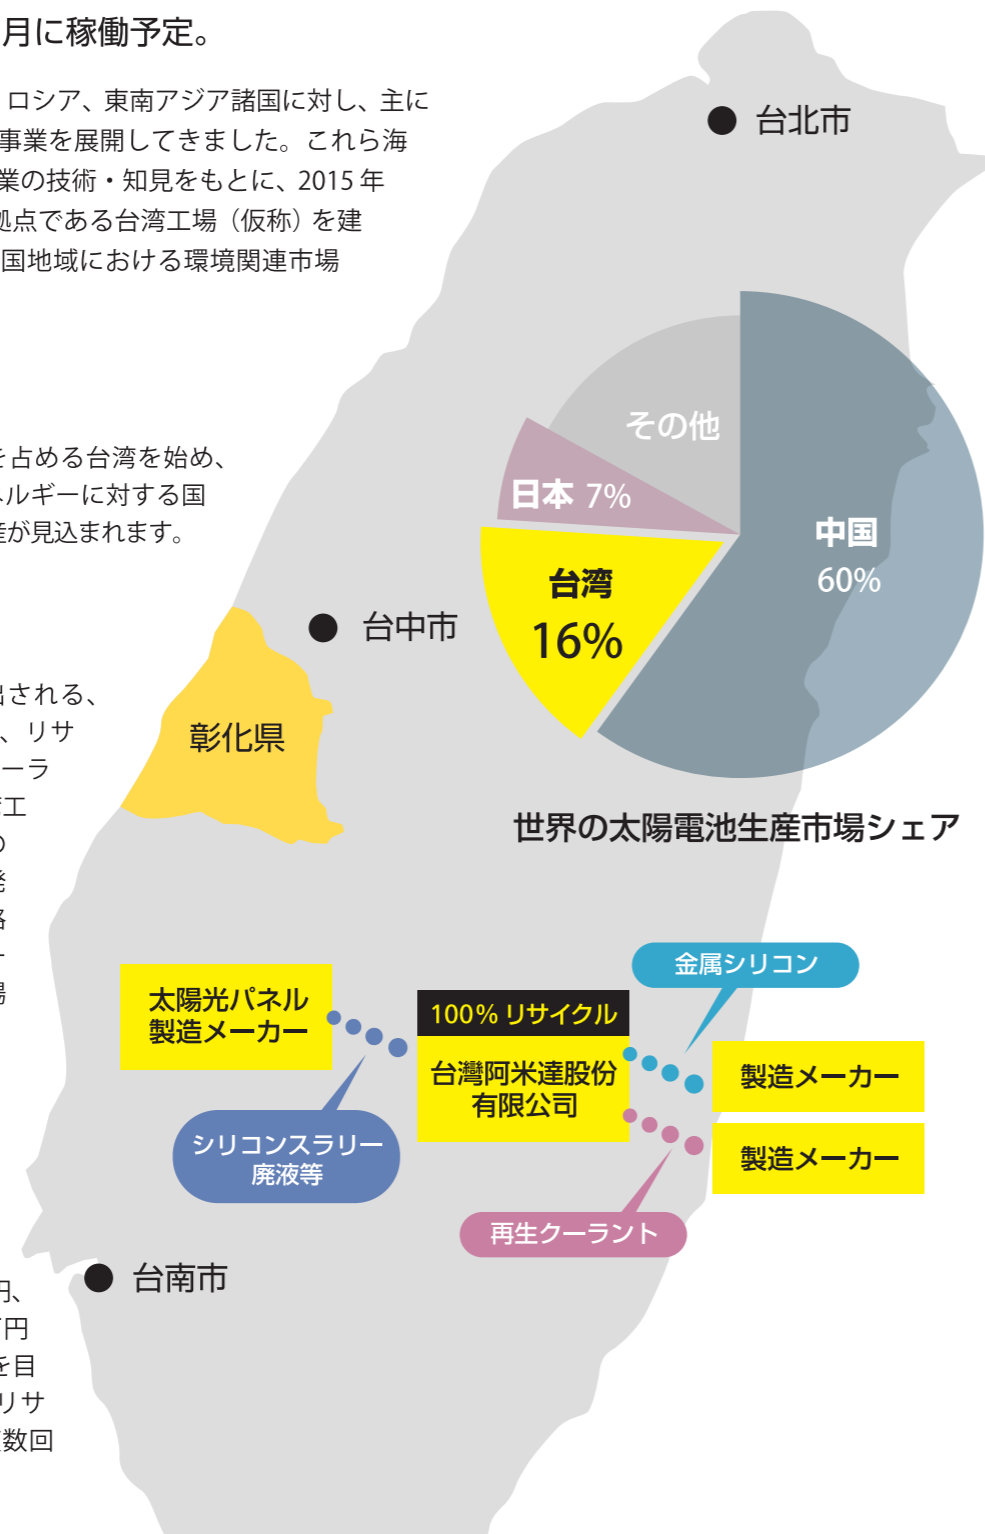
月に稼働予定。

ロシア、東南アジア諸国に対し、主に事業を展開してきました。これら海業の技術・知見をもとに、2015 年拠点である台湾工場（仮称）を建国地域における環境関連市場

を占める台湾を始め、ルギーに対する国要が見込まれます。

出される、、リサーラ工の発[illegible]

円、万円を目リサ数回

台北市

台中市

彰化県

台南市

その他
日本 7%
台湾
16%
中国
60%

世界の太陽電池生産市場シェア

太陽光パネル製造メーカー

100% リサイクル
台灣阿米達股份有限公司

金属シリコン

製造メーカー

製造メーカー

シリコンスラリー廃液等

再生クーラント